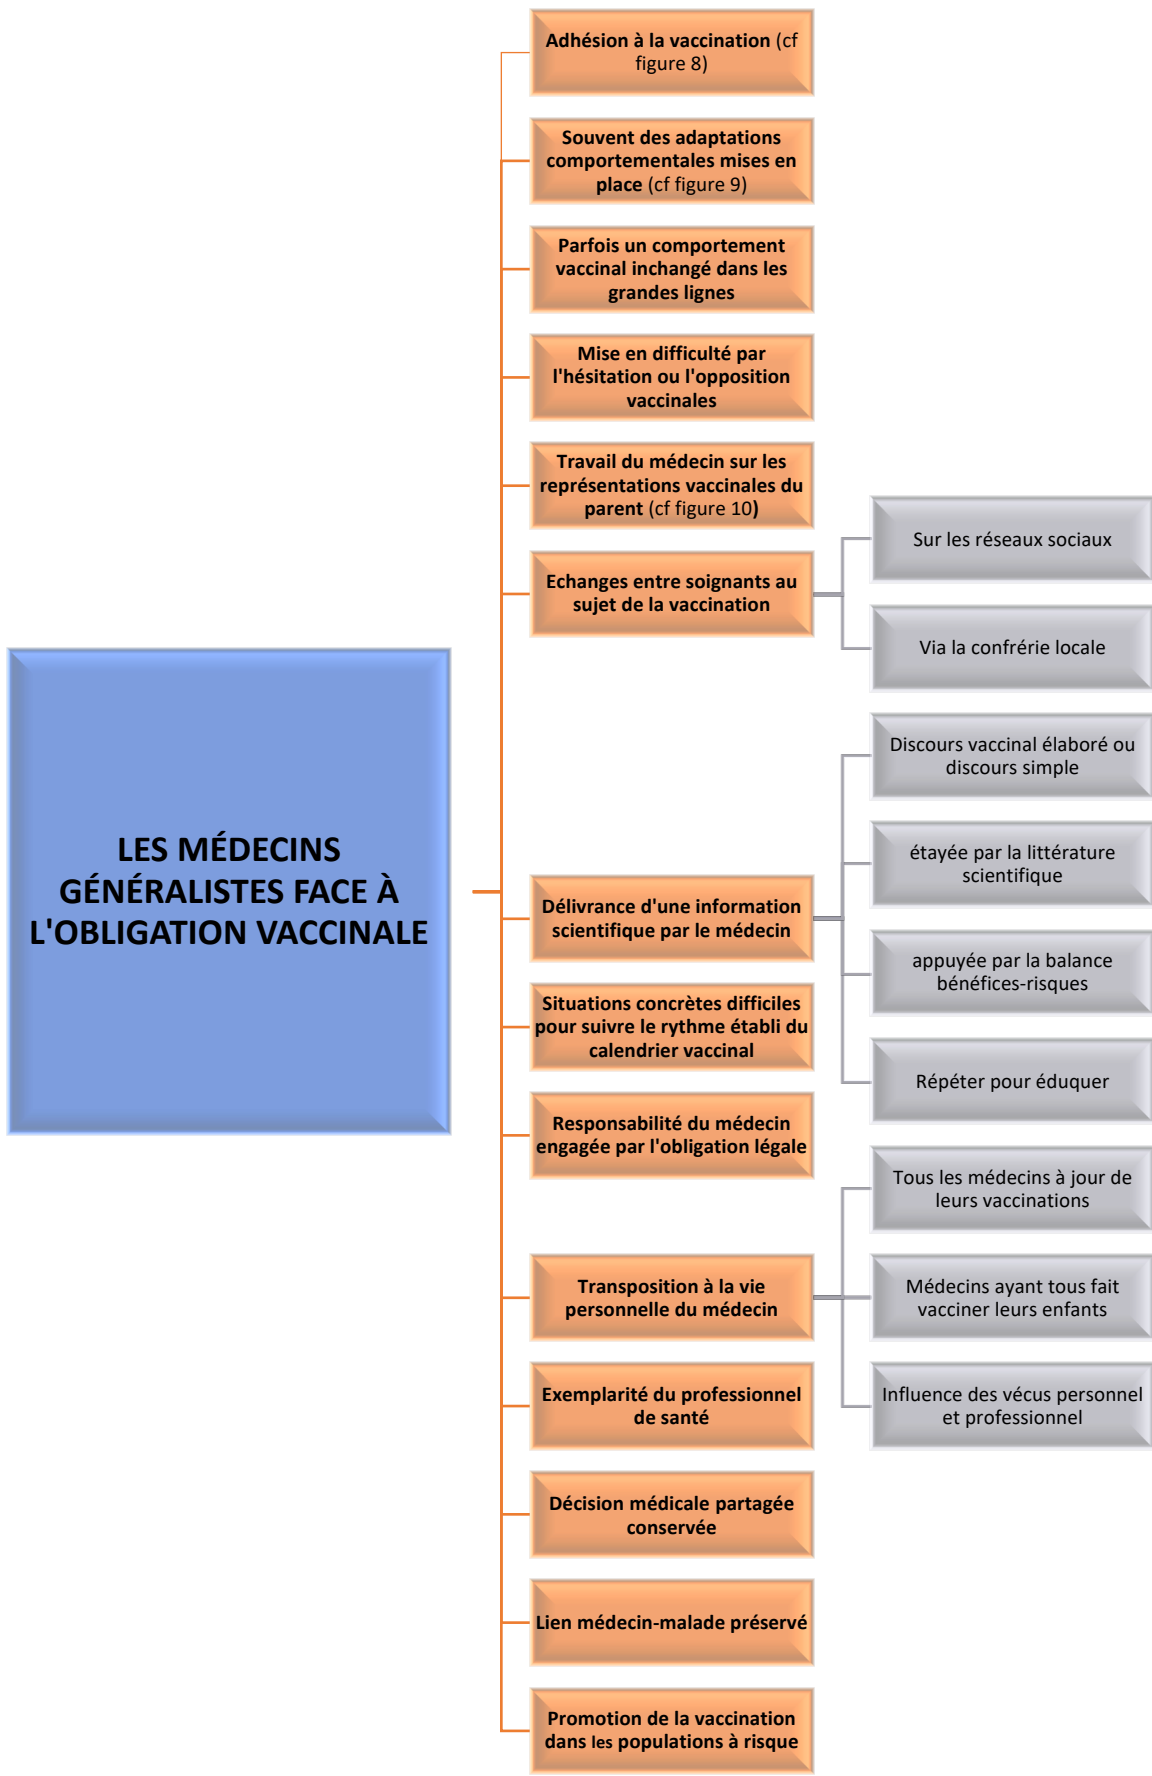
LES MÉDECINS GÉNÉRALISTES FACE À L'OBLIGATION VACCINALE

Adhésion à la vaccination (cf figure 8)

Souvent des adaptations comportementales mises en place (cf figure 9)

Parfois un comportement vaccinal inchangé dans les grandes lignes

Mise en difficulté par l'hésitation ou l'opposition vaccinales

Travail du médecin sur les représentations vaccinales du parent (cf figure 10)

Echanges entre soignants au sujet de la vaccination

Sur les réseaux sociaux

Via la confrérie locale

Délivrance d'une information scientifique par le médecin

Discours vaccinal élaboré ou discours simple

étayée par la littérature scientifique

appuyée par la balance bénéfices-risques

Répéter pour éduquer

Situations concrètes difficiles pour suivre le rythme établi du calendrier vaccinal

Responsabilité du médecin engagée par l'obligation légale

Transposition à la vie personnelle du médecin

Tous les médecins à jour de leurs vaccinations

Médecins ayant tous fait vacciner leurs enfants

Influence des vécus personnel et professionnel

Exemplarité du professionnel de santé

Décision médicale partagée conservée

Lien médecin-malade préservé

Promotion de la vaccination dans les populations à risque